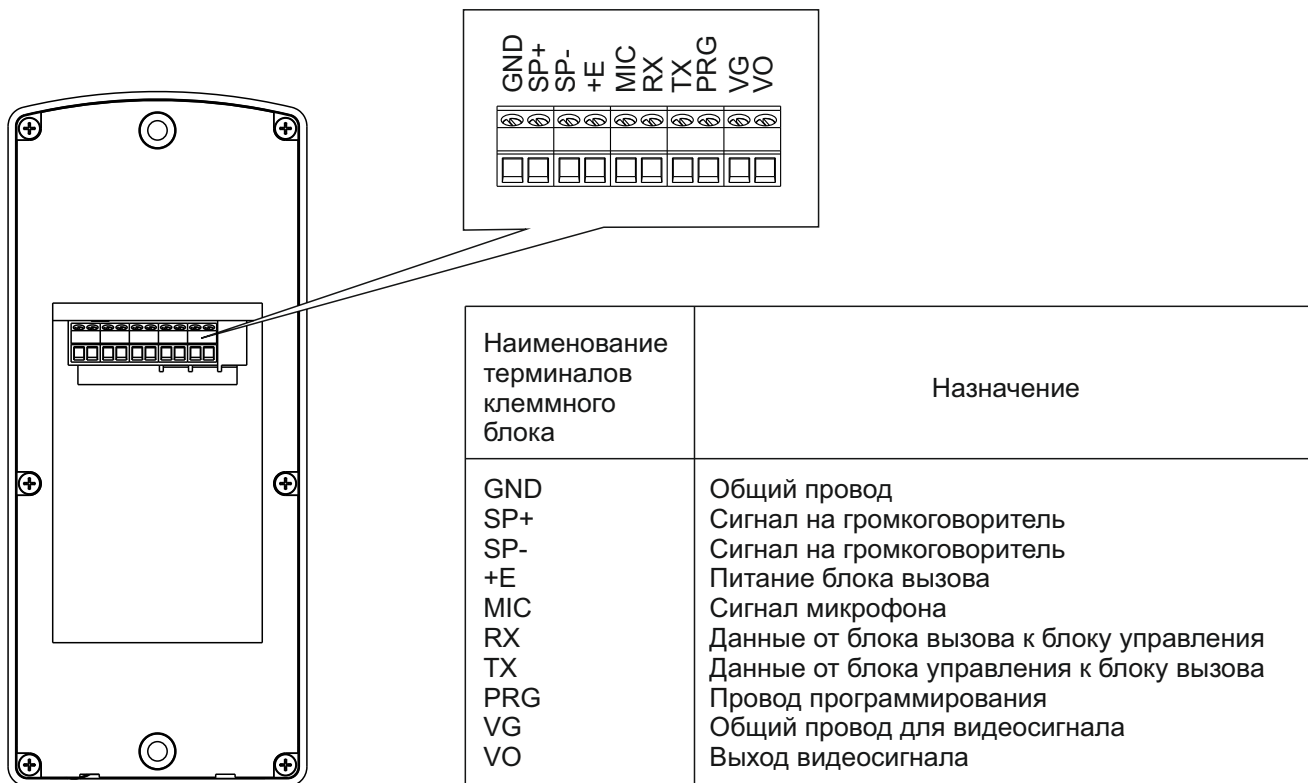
GND SP+ SP- +E MIC RX TX PRG VG VO

| Наименование терминалов клеммного блока | Назначение |
|---|---|
| GND | Общий провод |
| SP+ | Сигнал на громкоговоритель |
| SP- | Сигнал на громкоговоритель |
| +E | Питание блока вызова |
| MIC | Сигнал микрофона |
| RX | Данные от блока вызова к блоку управления |
| TX | Данные от блока управления к блоку вызова |
| PRG | Провод программирования |
| VG | Общий провод для видеосигнала |
| VO | Выход видеосигнала |